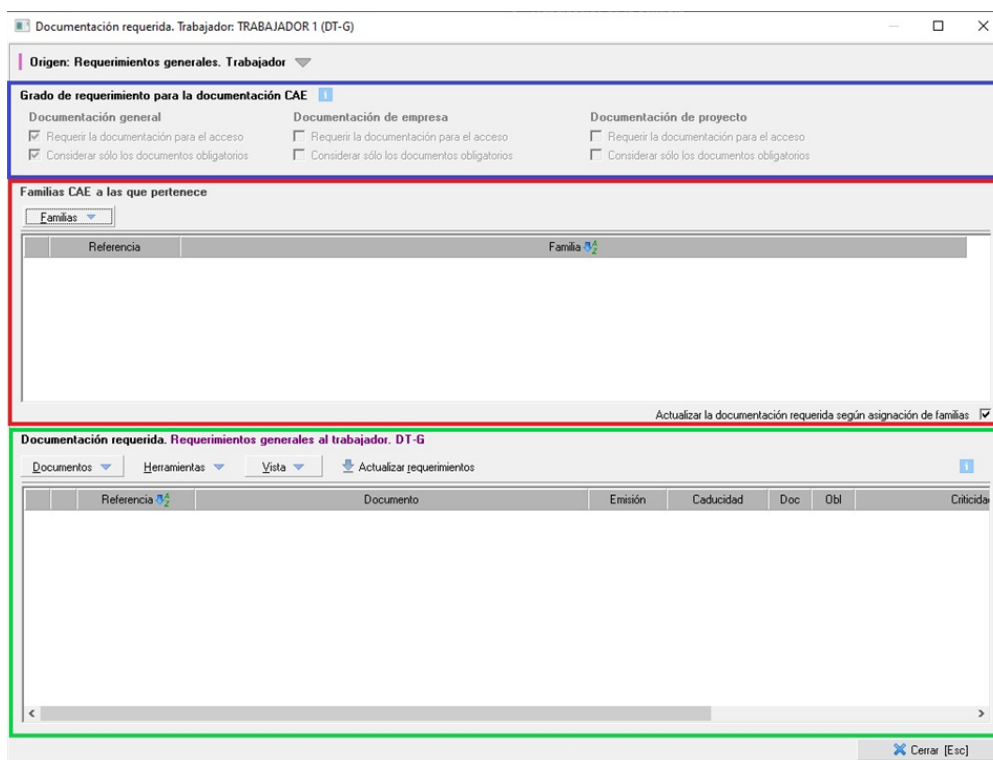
Documentación requerida. Trabajador: TRABAJADOR 1 (DT-G)

Origen: Requerimientos generales. Trabajador

Grado de requerimiento para la documentación CAE

Documentación general
Requerir la documentación para el acceso
Considerar sólo los documentos obligatorios

Documentación de empresa
Requerir la documentación para el acceso
Considerar sólo los documentos obligatorios

Documentación de proyecto
Requerir la documentación para el acceso
Considerar sólo los documentos obligatorios

Familias CAE a las que pertenece

Familias

| Referencia | Familia |
|---|---|

Actualizar la documentación requerida según asignación de familias

Documentación requerida. Requerimientos generales al trabajador. DT-G

Documentos Herramientas Vista Actualizar requerimientos

| Referencia | Documento | Emisión | Caducidad | Doc | Obl | Criticidad |
|---|---|---|---|---|---|---|

Cerrar [Esc]